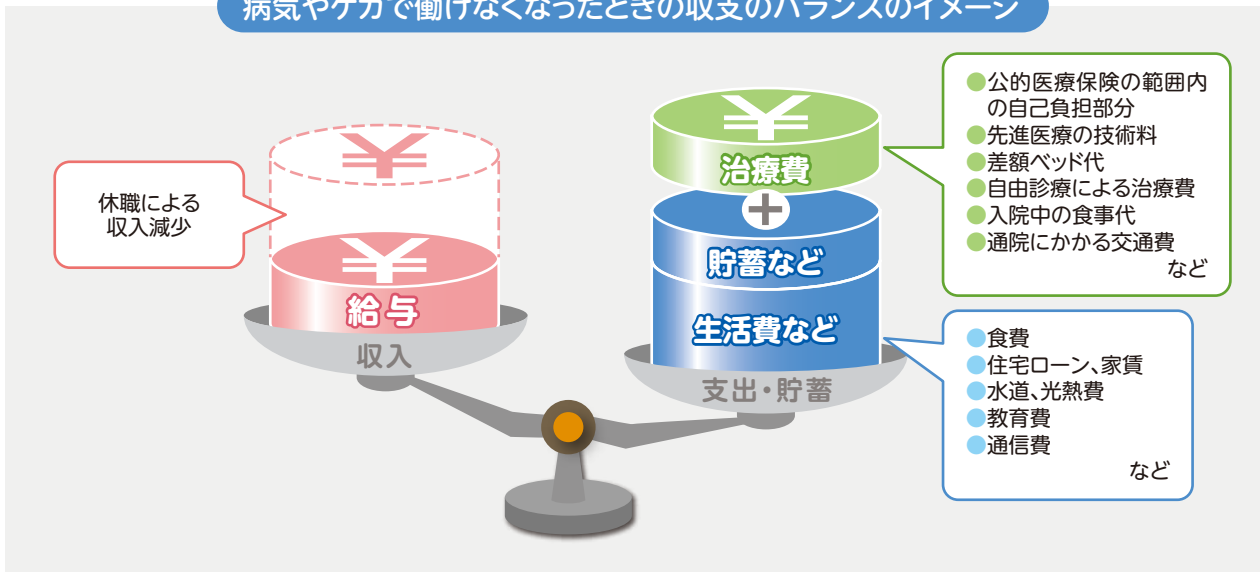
病気やケガで働けなくなったときの収支のバランスのイメージ

休職による収入減少

¥

¥

給与

収入

¥

治療費

+

貯蓄など

生活費など

支出・貯蓄

●公的医療保険の範囲内の自己負担部分
●先進医療の技術料
●差額ベッド代
●自由診療による治療費
●入院中の食事代
●通院にかかる交通費
など

●食費
●住宅ローン、家賃
●水道、光熱費
●教育費
●通信費
など